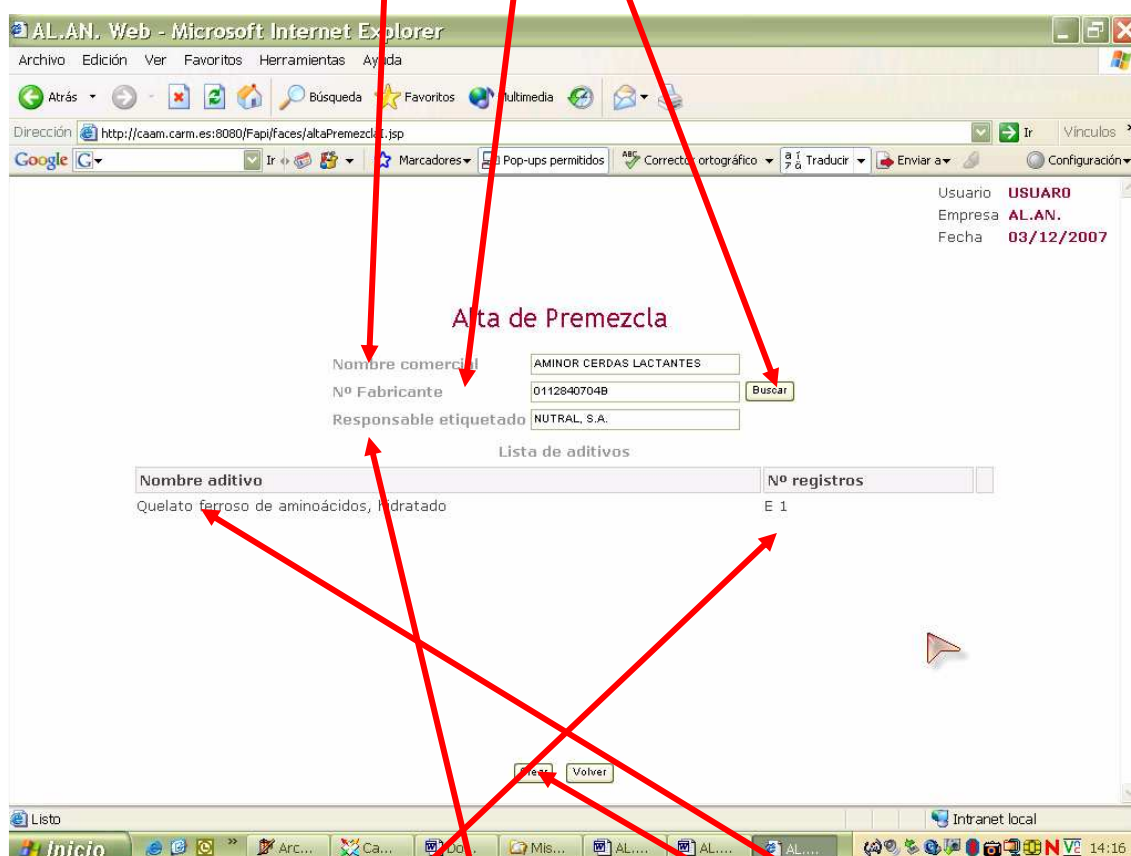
AL.AN. Web - Microsoft Internet Explorer

Archivo Edición Ver Favoritos Herramientas Ayuda

Atrás Búsqueda Favoritos Multimedia

Dirección http://caam.carm.es:8080/Fapi/faces/altaPremezcla1.jsp Ir Vínculos

Google G Ir Marcadores Pop-ups permitidos Corrector ortográfico Traducir Enviar a Configuración

Usuario USUARO
Empresa AL.AN.
Fecha 03/12/2007

Alta de Premezcla

Nombre comercial AMINOR CERDAS LACTANTES
Nº Fabricante 0112840704B Buscar
Responsable etiquetado NUTRAL, S.A.

Lista de aditivos

| Nombre aditivo | Nº registros |
|---|---|
| Quelato ferroso de aminoácidos, hidratado | E 1 |

Crear Volver

Listo Intranet local

Inicio Arc... Ca... Doc... Mis... AL.... AL.... AL.... 14:16